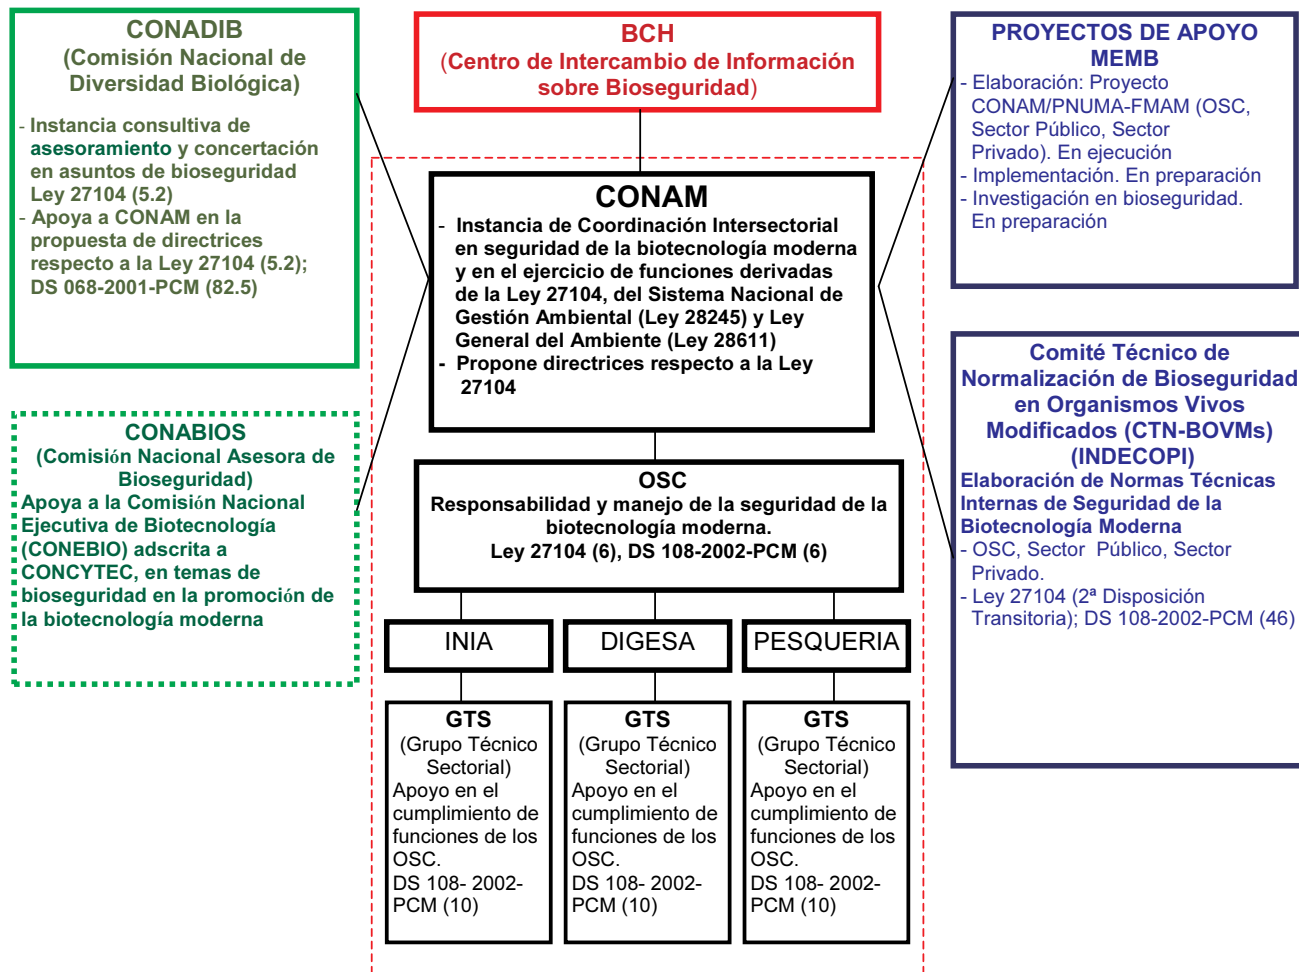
CONADIB
(Comisión Nacional de Diversidad Biológica)

- Instancia consultiva de asesoramiento y concertación en asuntos de bioseguridad Ley 27104 (5.2)
- Apoya a CONAM en la propuesta de directrices respecto a la Ley 27104 (5.2); DS 068-2001-PCM (82.5)

BCH
(Centro de Intercambio de Información sobre Bioseguridad)

PROYECTOS DE APOYO MEMB
- Elaboración: Proyecto CONAM/PNUMA-FMAM (OSC, Sector Público, Sector Privado). En ejecución
- Implementación. En preparación
- Investigación en bioseguridad. En preparación

CONAM
- Instancia de Coordinación Intersectorial en seguridad de la biotecnología moderna y en el ejercicio de funciones derivadas de la Ley 27104, del Sistema Nacional de Gestión Ambiental (Ley 28245) y Ley General del Ambiente (Ley 28611)
- Propone directrices respecto a la Ley 27104

CONABIOS
(Comisión Nacional Asesora de Bioseguridad)
Apoya a la Comisión Nacional Ejecutiva de Biotecnología (CONEBIO) adscrita a CONCYTEC, en temas de bioseguridad en la promoción de la biotecnología moderna

Comité Técnico de Normalización de Bioseguridad en Organismos Vivos Modificados (CTN-BOVMs) (INDECOPI)
Elaboración de Normas Técnicas Internas de Seguridad de la Biotecnología Moderna
- OSC, Sector Público, Sector Privado.
- Ley 27104 (2ª Disposición Transitoria); DS 108-2002-PCM (46)

OSC
Responsabilidad y manejo de la seguridad de la biotecnología moderna.
Ley 27104 (6), DS 108-2002-PCM (6)

INIA

DIGESA

PESQUERIA

GTS
(Grupo Técnico Sectorial)
Apoyo en el cumplimiento de funciones de los OSC.
DS 108- 2002-PCM (10)

GTS
(Grupo Técnico Sectorial)
Apoyo en el cumplimiento de funciones de los OSC.
DS 108- 2002-PCM (10)

GTS
(Grupo Técnico Sectorial)
Apoyo en el cumplimiento de funciones de los OSC.
DS 108- 2002-PCM (10)